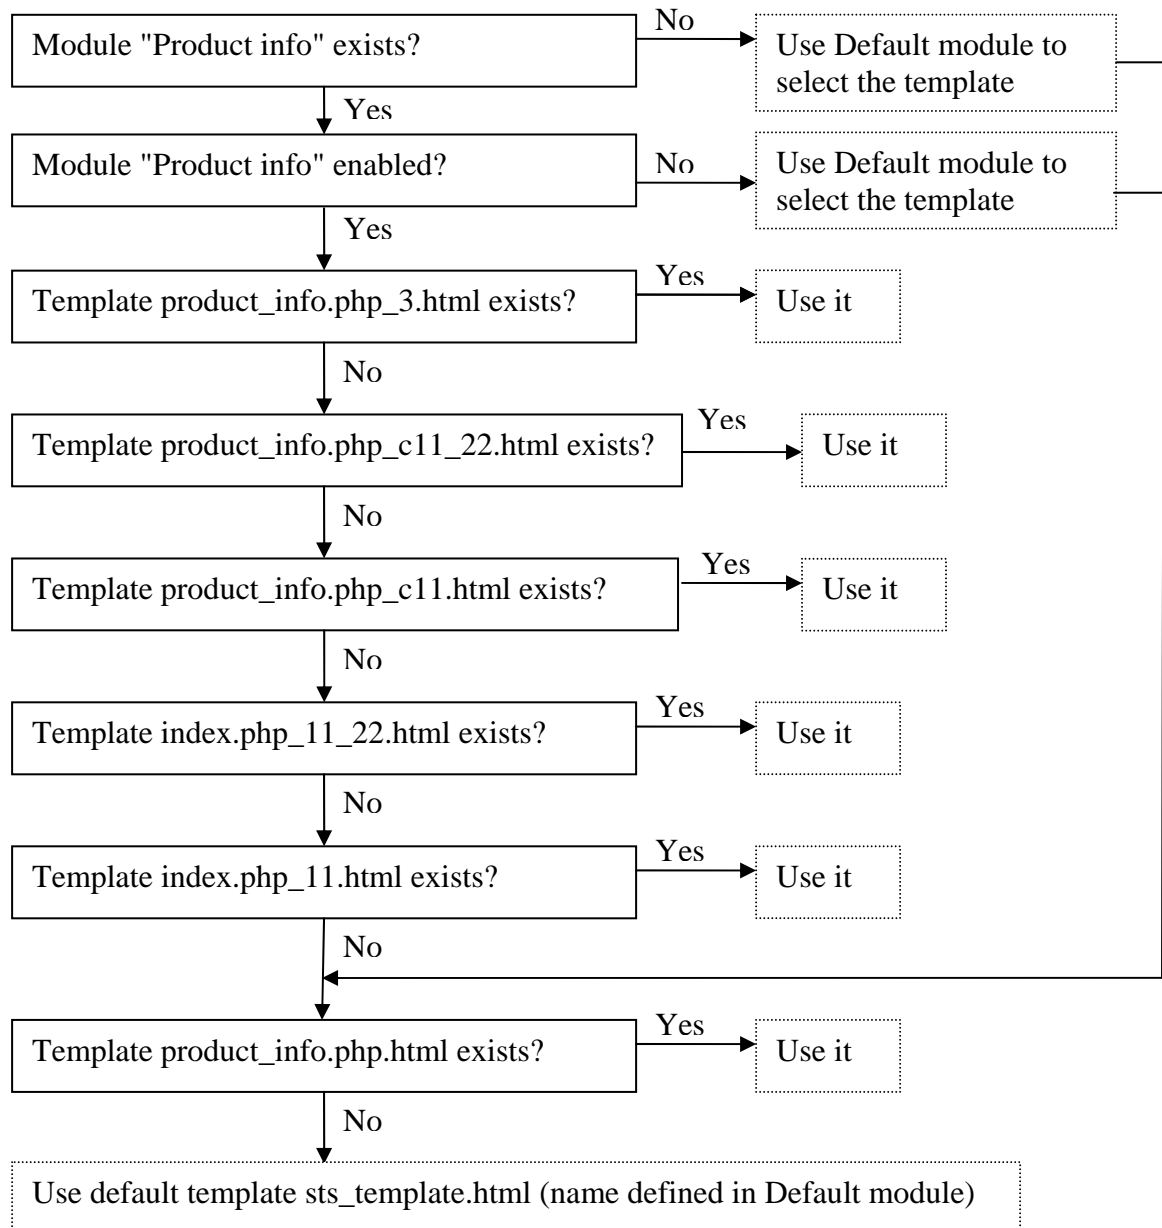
Module "Product info" exists?

No

Use Default module to select the template

Yes

Module "Product info" enabled?

No

Use Default module to select the template

Yes

Template product_info.php_3.html exists?

Yes

Use it

No

Template product_info.php_c11_22.html exists?

Yes

Use it

No

Template product_info.php_c11.html exists?

Yes

Use it

No

Template index.php_11_22.html exists?

Yes

Use it

No

Template index.php_11.html exists?

Yes

Use it

No

Template product_info.php.html exists?

Yes

Use it

No

Use default template sts_template.html (name defined in Default module)